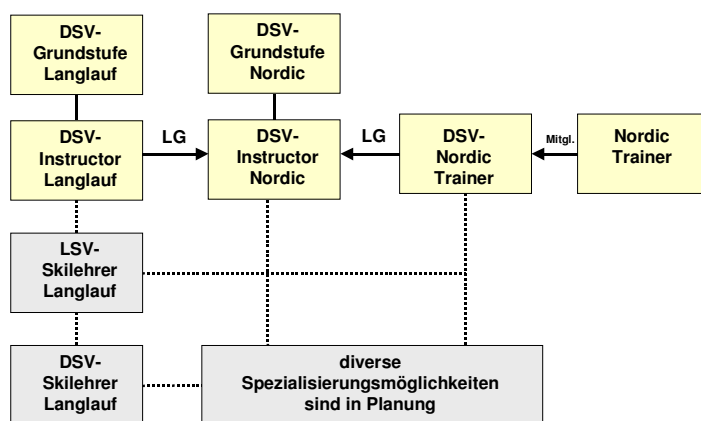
DSV-
Grundstufe
Langlauf

DSV-
Grundstufe
Nordic

DSV-
Instructor
Langlauf

LG

DSV-
Instructor
Nordic

LG

DSV-
Nordic
Trainer

Mitgl.

Nordic
Trainer

LSV-
Skilehrer
Langlauf

DSV-
Skilehrer
Langlauf

diverse
Spezialisierungsmöglichkeiten
sind in Planung